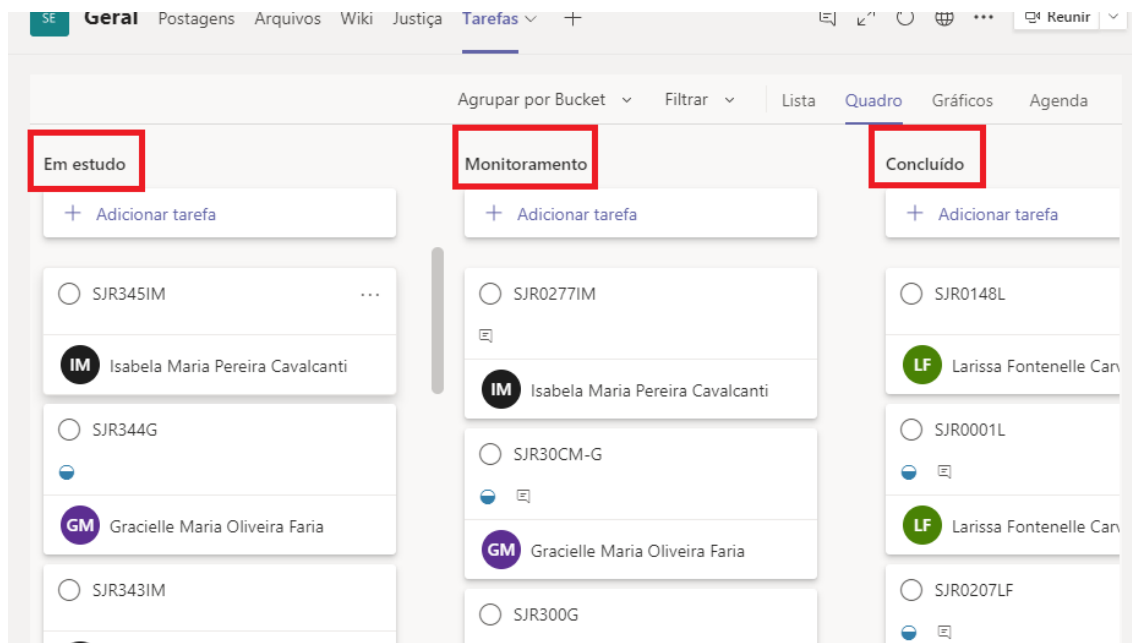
SE Geral Postagens Arquivos Wiki Justiça Tarefas + Reunir

Agrupar por Bucket Filtrar Lista Quadro Gráficos Agenda

Em estudo

+ Adicionar tarefa

SJR345IM ...

IM Isabela Maria Pereira Cavalcanti

SJR344G

GM Gracielle Maria Oliveira Faria

SJR343IM

Monitoramento

+ Adicionar tarefa

SJR0277IM

IM Isabela Maria Pereira Cavalcanti

SJR30CM-G

GM Gracielle Maria Oliveira Faria

SJR300G

Concluído

+ Adicionar tarefa

SJR0148L

LF Larissa Fontenelle Car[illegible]

SJR0001L

LF Larissa Fontenelle Car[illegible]

SJR0207LF